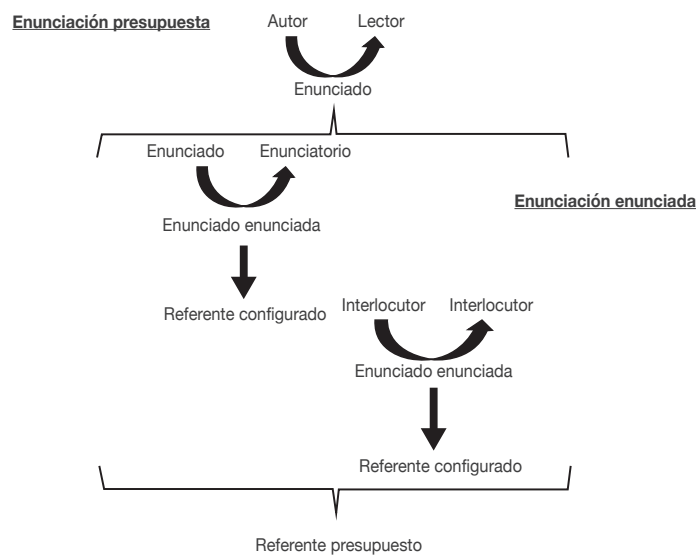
Enunciación presupuesta

Autor Lector

Enunciado

Enunciado Enunciatorio

Enunciado enunciada

Enunciación enunciada

Referente configurado

Interlocutor Interlocutor

Enunciado enunciada

Referente configurado

Referente presupuesto